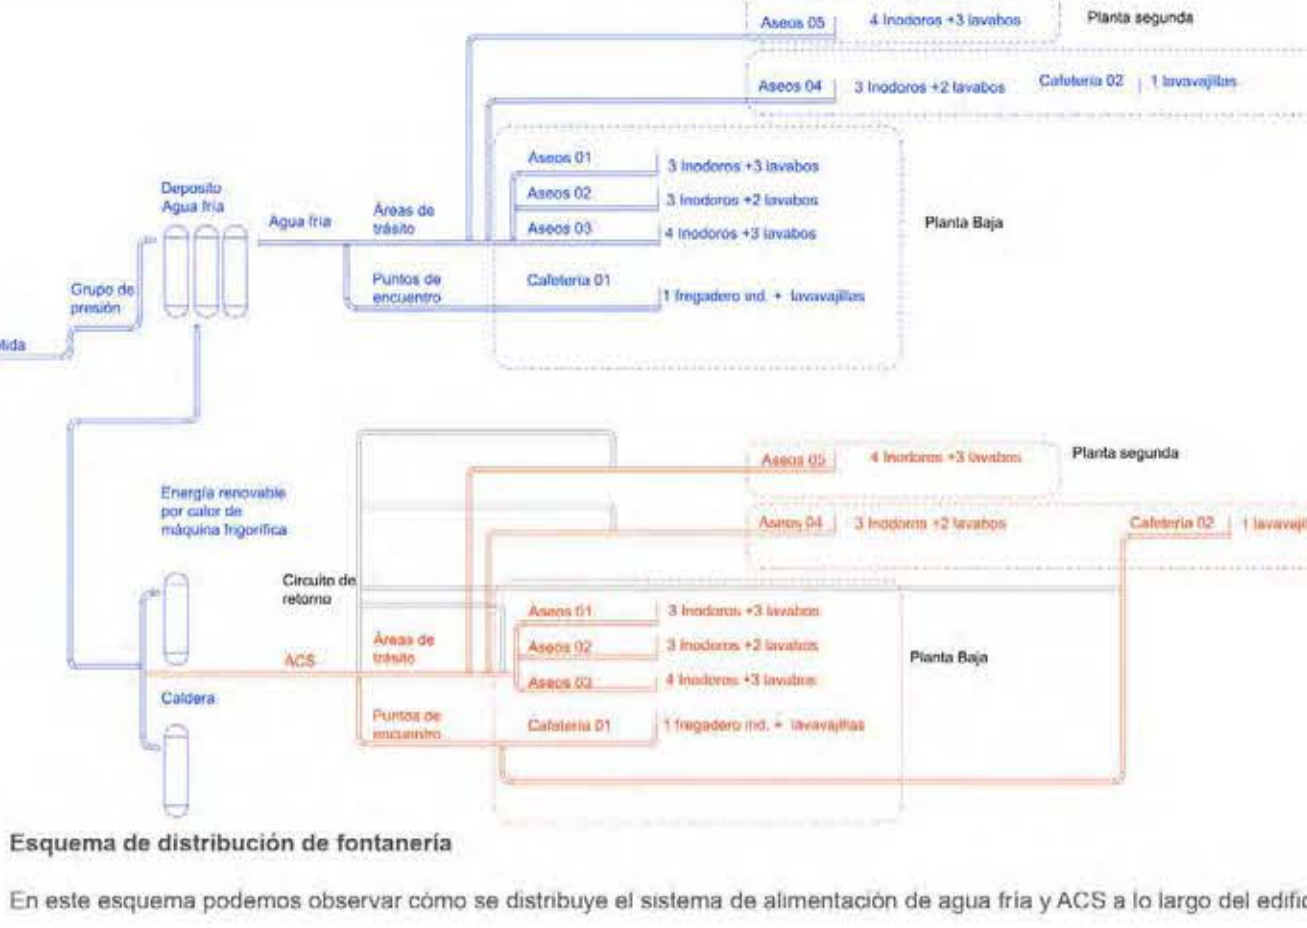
Aseos 05 | 4 Inodoros +3 lavabos
Planta segunda
Aseos 04 | 3 Inodoros +2 lavabos
Cafeteria 02 | 1 lavavajillas
Deposito Agua fria
Agua fria
Áreas de trásito
Aseos 01 | 3 Inodoros +3 lavabos
Aseos 02 | 3 Inodoros +2 lavabos
Aseos 03 | 4 Inodoros +3 lavabos
Planta Baja
Grupo de presión
Puntos de encuentro
Cafeteria 01 | 1 fregadero ind. + lavavajillas
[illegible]ida

Aseos 05 | 4 Inodoros +3 lavabos
Planta segunda
Energía renovable por calor de máquina frigorífica
Aseos 04 | 3 Inodoros +2 lavabos
Cafeteria 02 | 1 lavavaj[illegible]
Circuito de retorno
Aseos 01 | 3 Inodoros +3 lavabos
Áreas de trásito
Aseos 02 | 3 Inodoros +2 lavabos
ACS
Planta Baja
Aseos 03 | 4 Inodoros +3 lavabos
Caldera
Puntos de encuentro
Cafeteria 01 | 1 fregadero ind. + lavavajillas

Esquema de distribución de fontanería

En este esquema podemos observar cómo se distribuye el sistema de alimentación de agua fría y ACS a lo largo del edific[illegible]